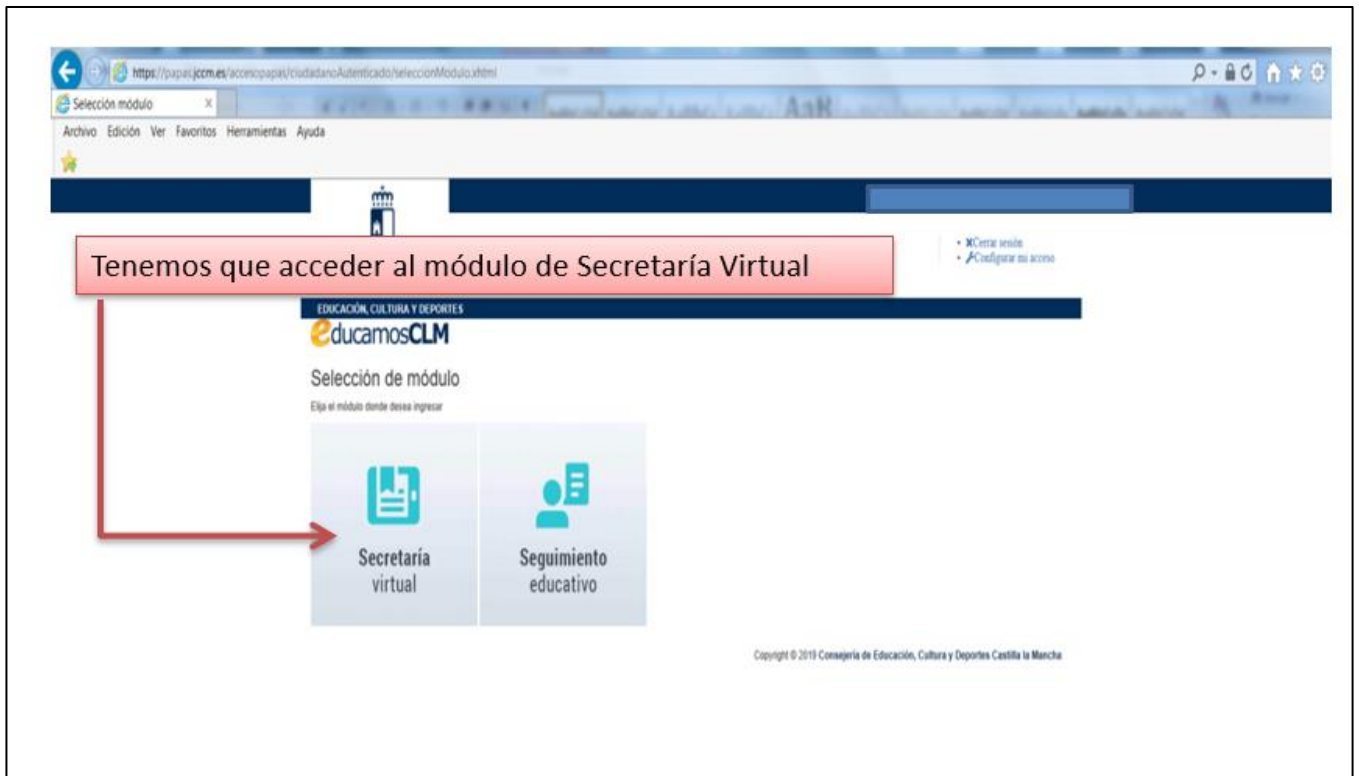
https://papas.jccm.es/accesopapas/ciudadanoAutenticado/seleccionModulo.xhtml

Selección módulo

Archivo Edición Ver Favoritos Herramientas Ayuda

Tenemos que acceder al módulo de Secretaría Virtual

• Cerrar sesión
• Configurar mi acceso

EDUCACIÓN, CULTURA Y DEPORTES

educamosCLM

Selección de módulo

Elija el módulo donde desea ingresar

Secretaría virtual

Seguimiento educativo

Copyright © 2019 Consejería de Educación, Cultura y Deportes Castilla la Mancha